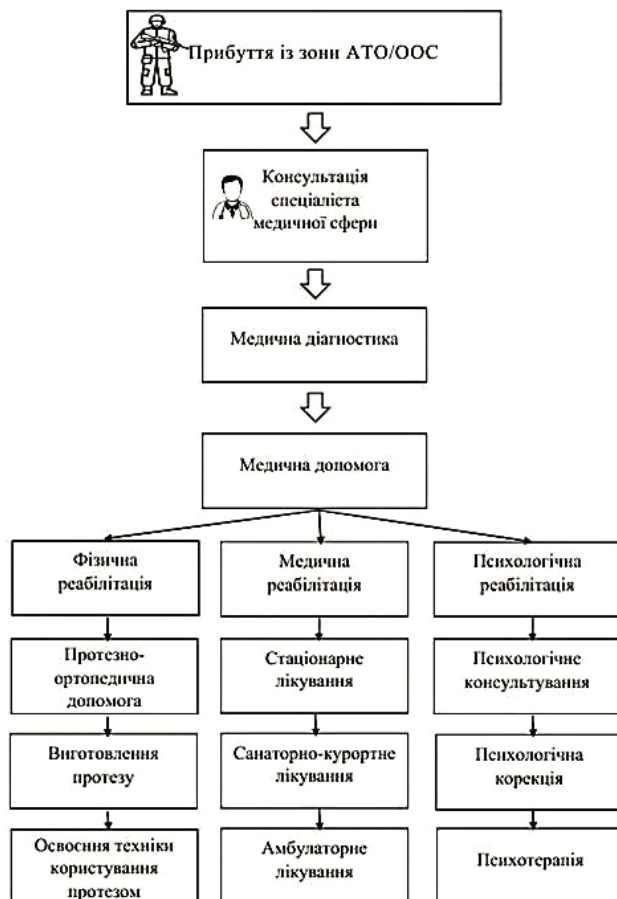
Прибуття із зони АТО/ООС

Консультація спеціаліста медичної сфери

Медична діагностика

Медична допомога

Фізична реабілітація

Медична реабілітація

Психологічна реабілітація

Протезно-ортопедична допомога

Стаціонарне лікування

Психологічне консультування

Виготовлення протезу

Санаторно-курортне лікування

Психологічна корекція

Освоєння техніки користування протезом

Амбулаторне лікування

Психотерапія